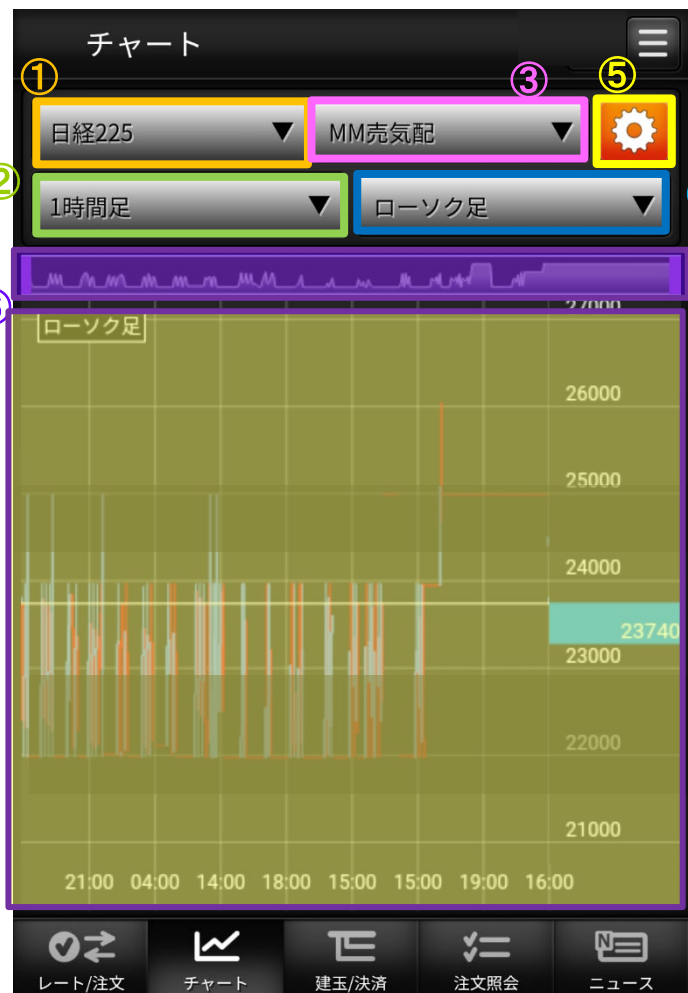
チャート

①
③
⑤

日経225 ▼
MM売気配 ▼

②
1時間足 ▼
ローソク足 ▼

ローソク足

27000
26000
25000
24000
23740
23000
22000
21000

21:00 04:00 14:00 18:00 15:00 15:00 19:00 16:00

レート/注文
チャート
建玉/決済
注文照会
ニュース